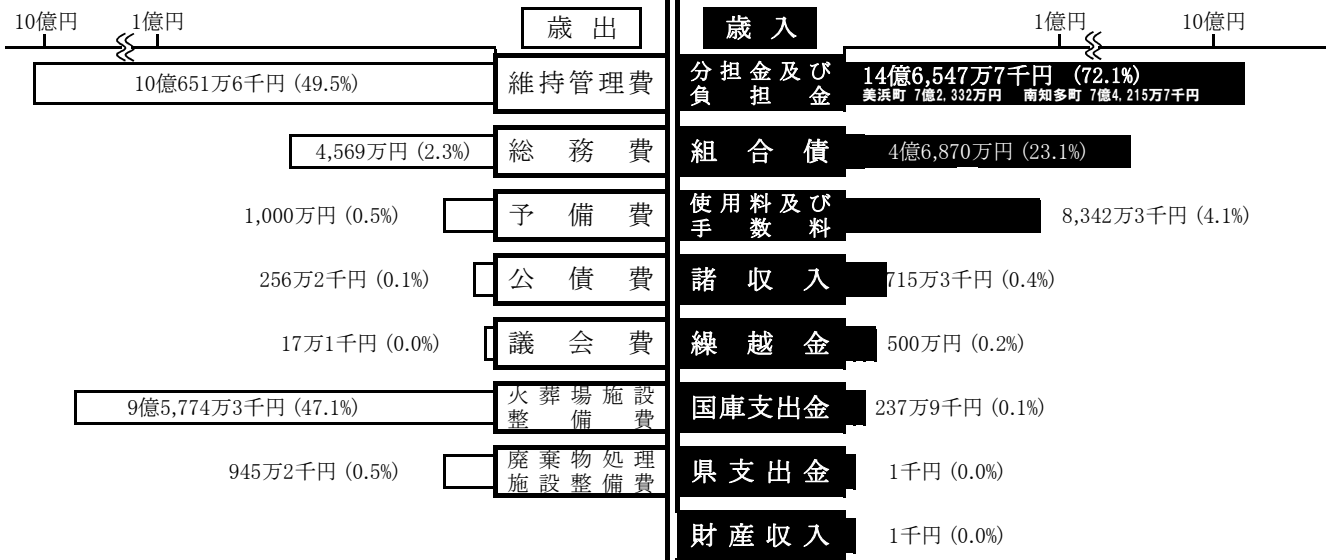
10億円 1億円

歳出

10億651万6千円 (49.5%) 維持管理費

4,569万円 (2.3%) 総務費

1,000万円 (0.5%) 予備費

256万2千円 (0.1%) 公債費

17万1千円 (0.0%) 議会費

9億5,774万3千円 (47.1%) 火葬場施設整備費

945万2千円 (0.5%) 廃棄物処理施設整備費

歳入

1億円 10億円

分担金及び負担金 14億6,547万7千円 (72.1%) 美浜町 7億2,332万円 南知多町 7億4,215万7千円

組合債 4億6,870万円 (23.1%)

使用料及び手数料 8,342万3千円 (4.1%)

諸収入 715万3千円 (0.4%)

繰越金 500万円 (0.2%)

国庫支出金 237万9千円 (0.1%)

県支出金 1千円 (0.0%)

財産収入 1千円 (0.0%)